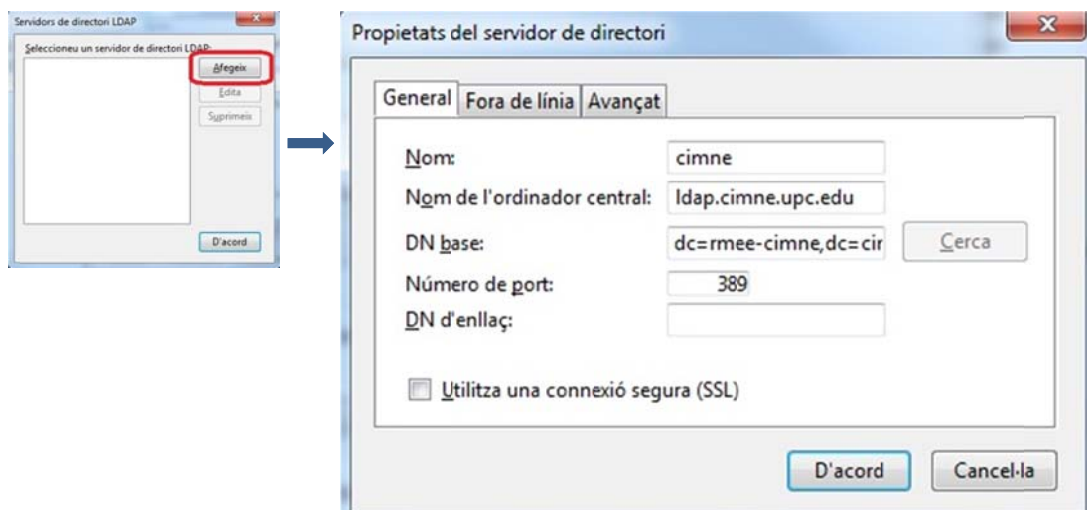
Servidors de directori LDAP

Seleccioneu un servidor de directori LDAP:

Afegeix

Edita

Suprimeix

D'acord

Propietats del servidor de directori

General | Fora de línia | Avançat

Nom: cimne

Nom de l'ordinador central: ldap.cimne.upc.edu

DN base: dc=rmee-cimne,dc=cir

Cerca

Número de port: 389

DN d'enllaç:

Utilitza una connexió segura (SSL)

D'acord

Cancel·la